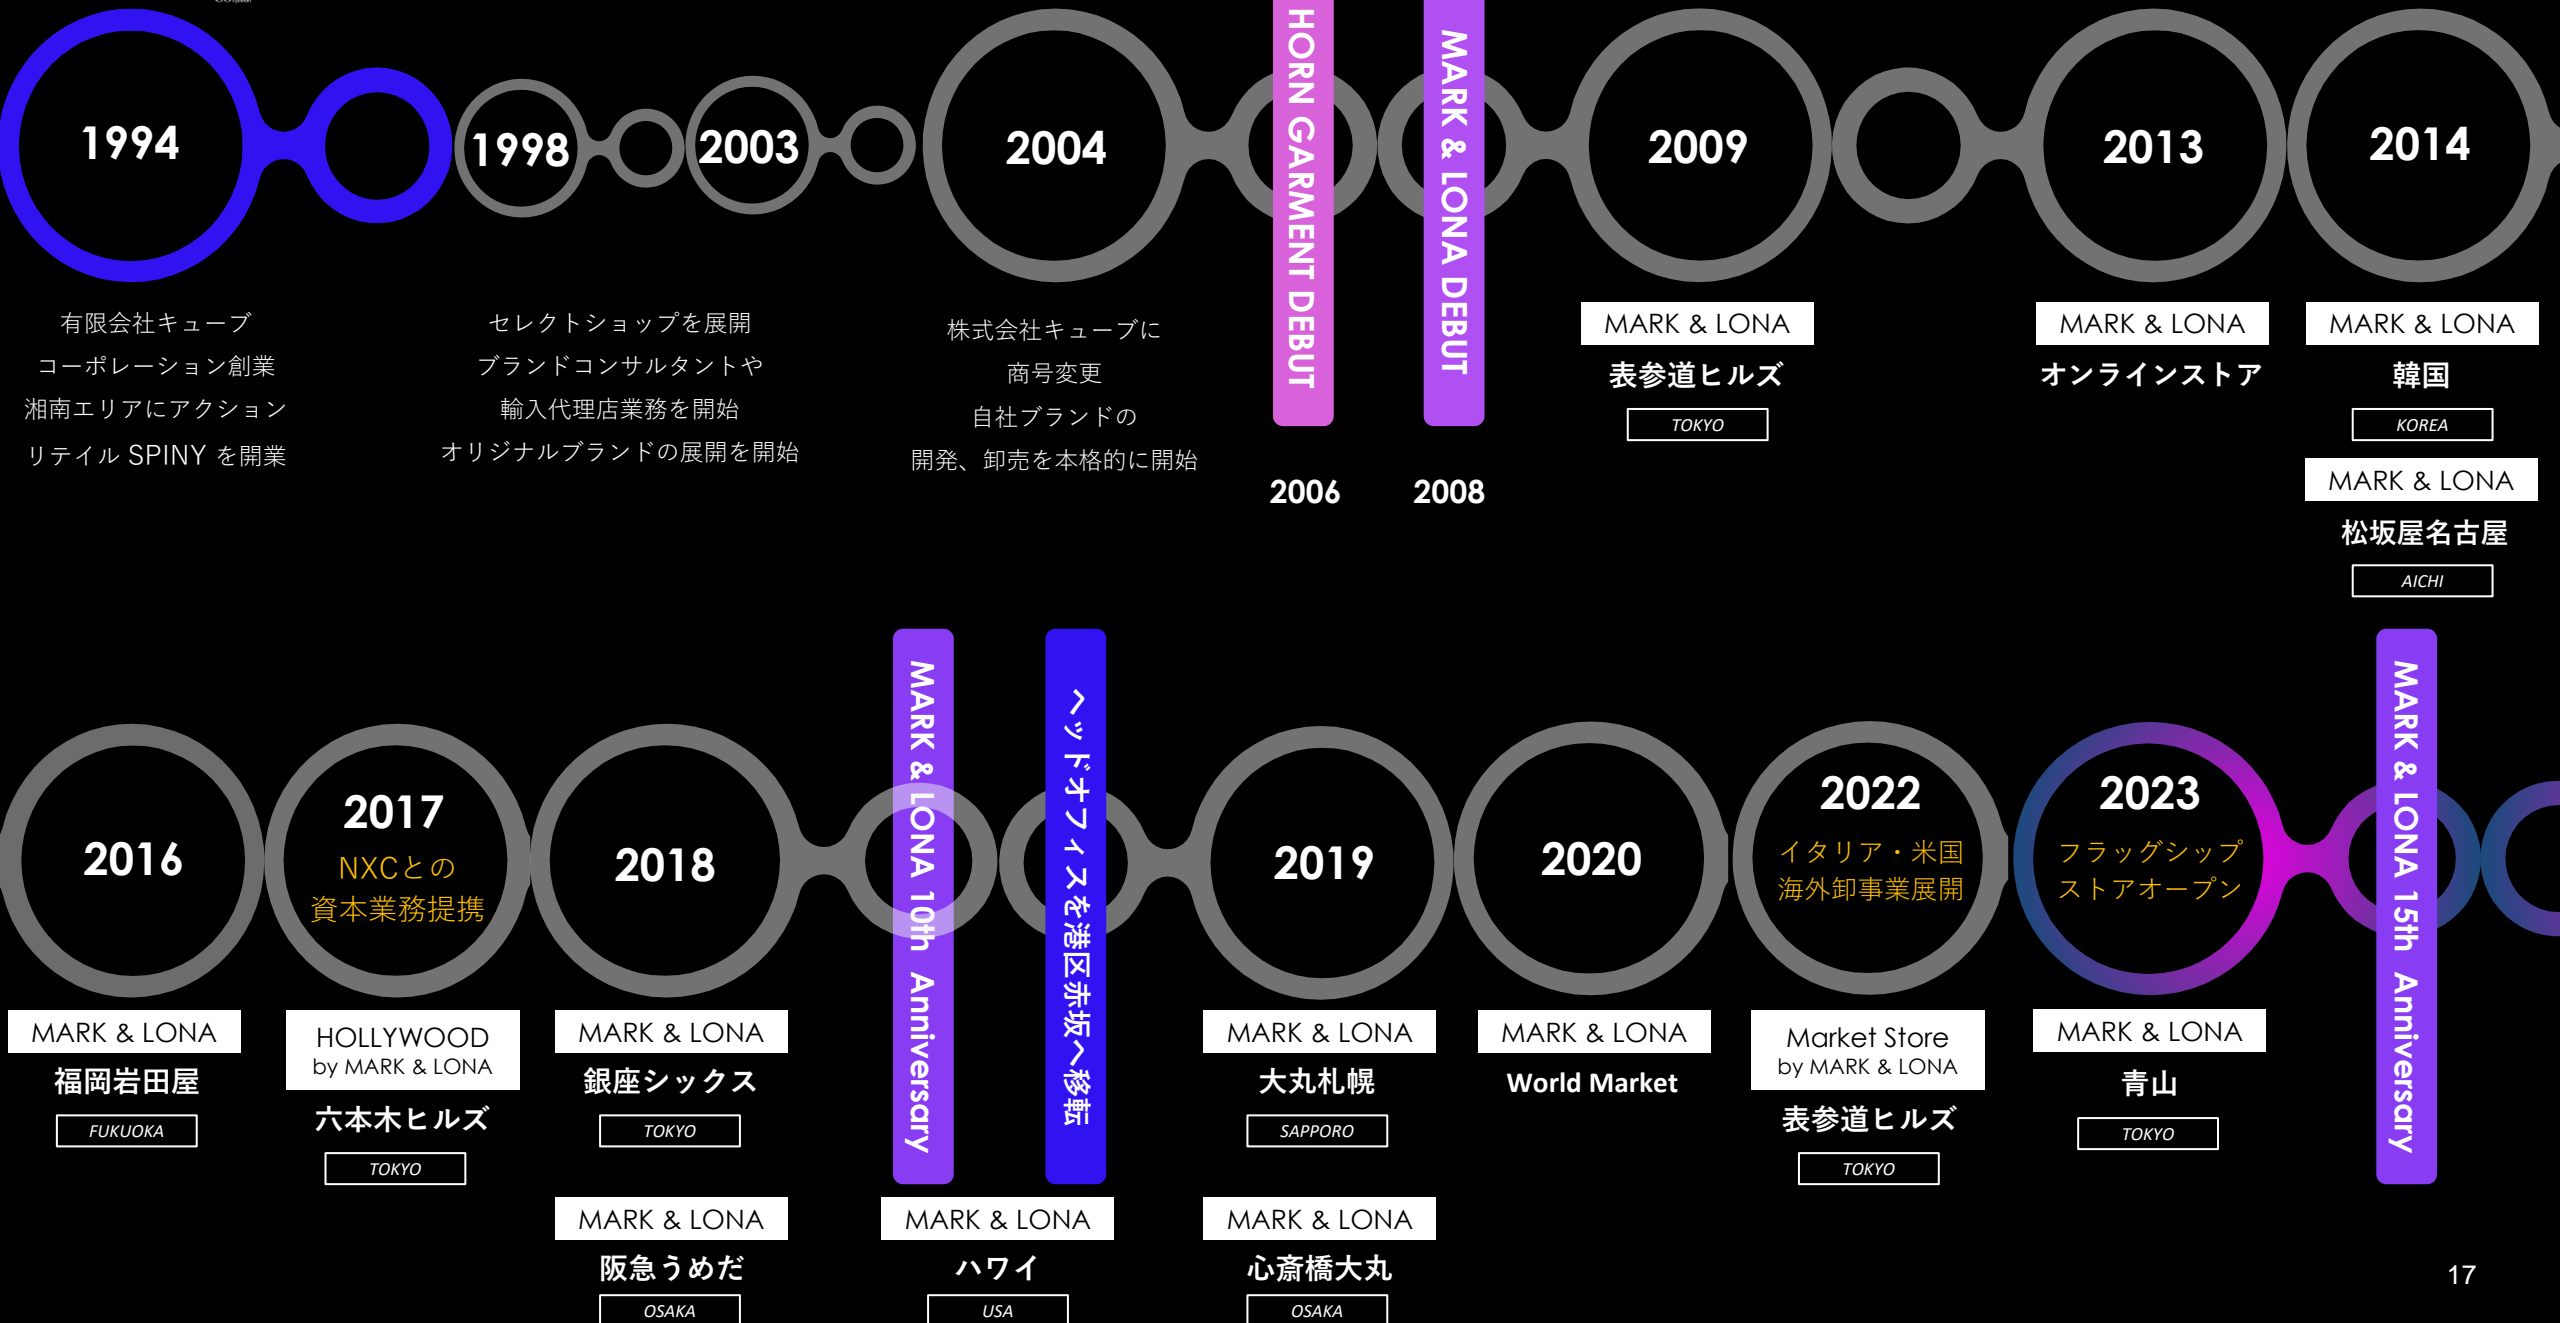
1994

有限会社キューブ
コーポレーション創業
湘南エリアにアクション
リテイル SPINY を開業

1998

2003

セレクトショップを展開
ブランドコンサルタントや
輸入代理店業務を開始
オリジナルブランドの展開を開始

2004

株式会社キューブに
商号変更
自社ブランドの
開発、卸売を本格的に開始

HORN GARMENT DEBUT
2006

MARK & LONA DEBUT
2008

2009
MARK & LONA
表参道ヒルズ
TOKYO

2013
MARK & LONA
オンラインストア

2014
MARK & LONA
韓国
KOREA
MARK & LONA
松坂屋名古屋
AICHI

2016
MARK & LONA
福岡岩田屋
FUKUOKA

2017
NXCとの
資本業務提携
HOLLYWOOD
by MARK & LONA
六本木ヒルズ
TOKYO

2018
MARK & LONA
銀座シックス
TOKYO
MARK & LONA
阪急うめだ
OSAKA

MARK & LONA 10th Anniversary

ヘッドオフィスを港区赤坂へ移転

MARK & LONA
ハワイ
USA

2019
MARK & LONA
大丸札幌
SAPPORO
MARK & LONA
心斎橋大丸
OSAKA

2020
MARK & LONA
World Market

2022
イタリア・米国
海外卸事業展開
Market Store
by MARK & LONA
表参道ヒルズ
TOKYO

2023
フラッグシップ
ストアオープン
MARK & LONA
青山
TOKYO

MARK & LONA 15th Anniversary

17